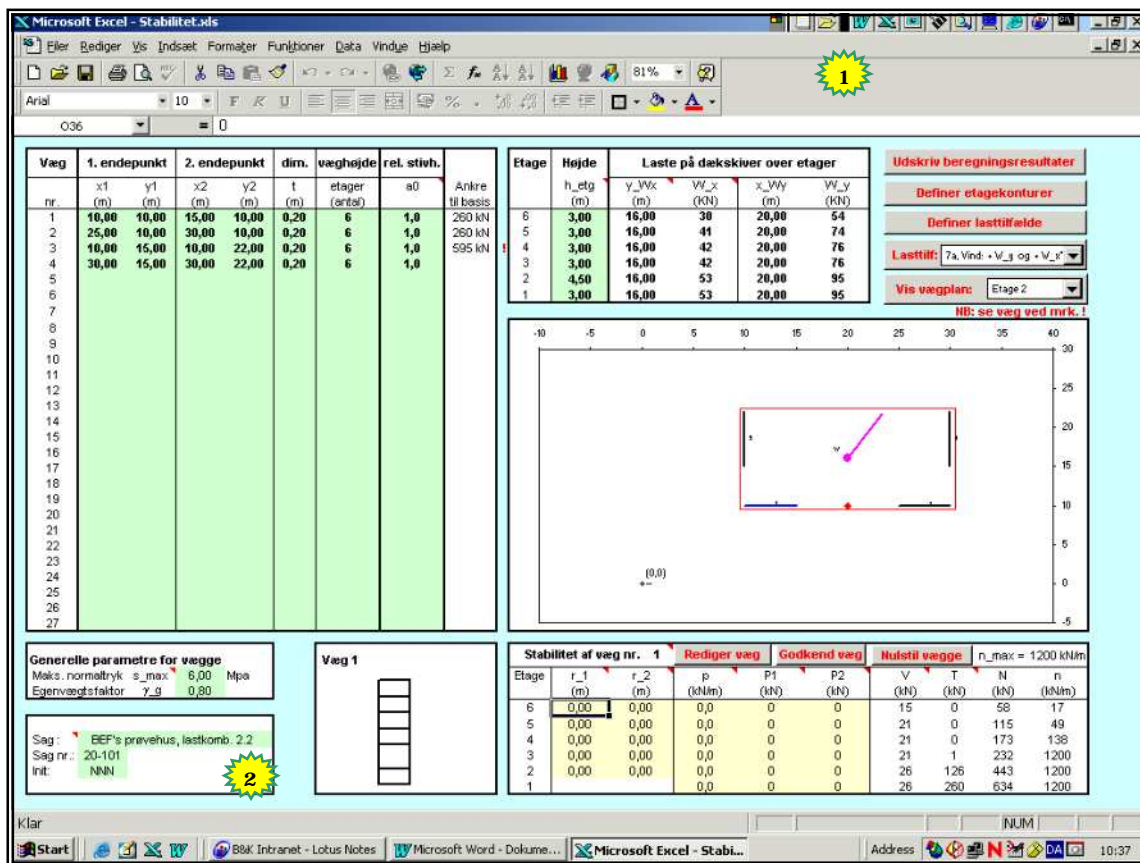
Microsoft Excel - Stabilitet.xls

Filer Rediger Vis Indsæt Formater Funktioner Data Vindue Hjælp

81%

1

Arial 10

O36 = 0

| Væg | 1. endepunkt | | 2. endepunkt | | dim. | væghøjde | rel. stivh. | |
|---|---|---|---|---|---|---|---|---|
| nr. | x1 (m) | y1 (m) | x2 (m) | y2 (m) | t (m) | etager (antal) | a0 | Ankre til basis |
| 1 | 10,00 | 10,00 | 15,00 | 10,00 | 0,20 | 6 | 1,0 | 260 kN |
| 2 | 25,00 | 10,00 | 30,00 | 10,00 | 0,20 | 6 | 1,0 | 260 kN |
| 3 | 10,00 | 15,00 | 10,00 | 22,00 | 0,20 | 6 | 1,0 | 595 kN |
| 4 | 30,00 | 15,00 | 30,00 | 22,00 | 0,20 | 6 | 1,0 | |
| 5 | | | | | | | | |
| 6 | | | | | | | | |
| 7 | | | | | | | | |
| 8 | | | | | | | | |
| 9 | | | | | | | | |
| 10 | | | | | | | | |
| 11 | | | | | | | | |
| 12 | | | | | | | | |
| 13 | | | | | | | | |
| 14 | | | | | | | | |
| 15 | | | | | | | | |
| 16 | | | | | | | | |
| 17 | | | | | | | | |
| 18 | | | | | | | | |
| 19 | | | | | | | | |
| 20 | | | | | | | | |
| 21 | | | | | | | | |
| 22 | | | | | | | | |
| 23 | | | | | | | | |
| 24 | | | | | | | | |
| 25 | | | | | | | | |
| 26 | | | | | | | | |
| 27 | | | | | | | | |

| Etage | Højde | Laste på dækskiver over etager | | | |
|---|---|---|---|---|---|
| | h_etg (m) | y_Wx (m) | W_x (KN) | x_Wy (m) | W_y (KN) |
| 6 | 3,00 | 16,00 | 30 | 20,00 | 54 |
| 5 | 3,00 | 16,00 | 41 | 20,00 | 74 |
| 4 | 3,00 | 16,00 | 42 | 20,00 | 76 |
| 3 | 3,00 | 16,00 | 42 | 20,00 | 76 |
| 2 | 4,50 | 16,00 | 53 | 20,00 | 95 |
| 1 | 3,00 | 16,00 | 53 | 20,00 | 95 |

Udskriv beregningsresultater
Definer etagekonturer
Definer lasttilfælde
Lasttilf: 7a, Vind: + W_g og + W_x
Vis vægplan: Etage 2
NB: se væg ved mrk. !

-10 -5 0 5 10 15 20 25 30 35 40
30 25 20 15 10 5 0 -5
(0,0)

Generelle parametre for vægge
Maks. normaltryk s_max 6,00 Mpa
Egenvægtsfaktor γ_g 0,80

Væg 1

Sag: BEF's prøvehus, lastkomb. 2.2
Sag nr.: 20-101
Init: NNN

2

Stabilitet af væg nr. 1 Rediger væg Godkend væg Nulstil vægge n_max = 1200 kN/m

| Etage | r_1 (m) | r_2 (m) | p (kN/m) | P1 (kN) | P2 (kN) | V (kN) | T (kN) | N (kN) | n (kN/m) |
|---|---|---|---|---|---|---|---|---|---|
| 6 | 0,00 | 0,00 | 0,0 | 0 | 0 | 15 | 0 | 58 | 17 |
| 5 | 0,00 | 0,00 | 0,0 | 0 | 0 | 21 | 0 | 115 | 49 |
| 4 | 0,00 | 0,00 | 0,0 | 0 | 0 | 21 | 0 | 173 | 138 |
| 3 | 0,00 | 0,00 | 0,0 | 0 | 0 | 21 | 1 | 232 | 1200 |
| 2 | 0,00 | 0,00 | 0,0 | 0 | 0 | 26 | 126 | 443 | 1200 |
| 1 | | | 0,0 | 0 | 0 | 26 | 260 | 634 | 1200 |

Klar NUM

Start B&K Intranet - Lotus Notes Microsoft Word - Dokume... Microsoft Excel - Stabi... Address 10:37